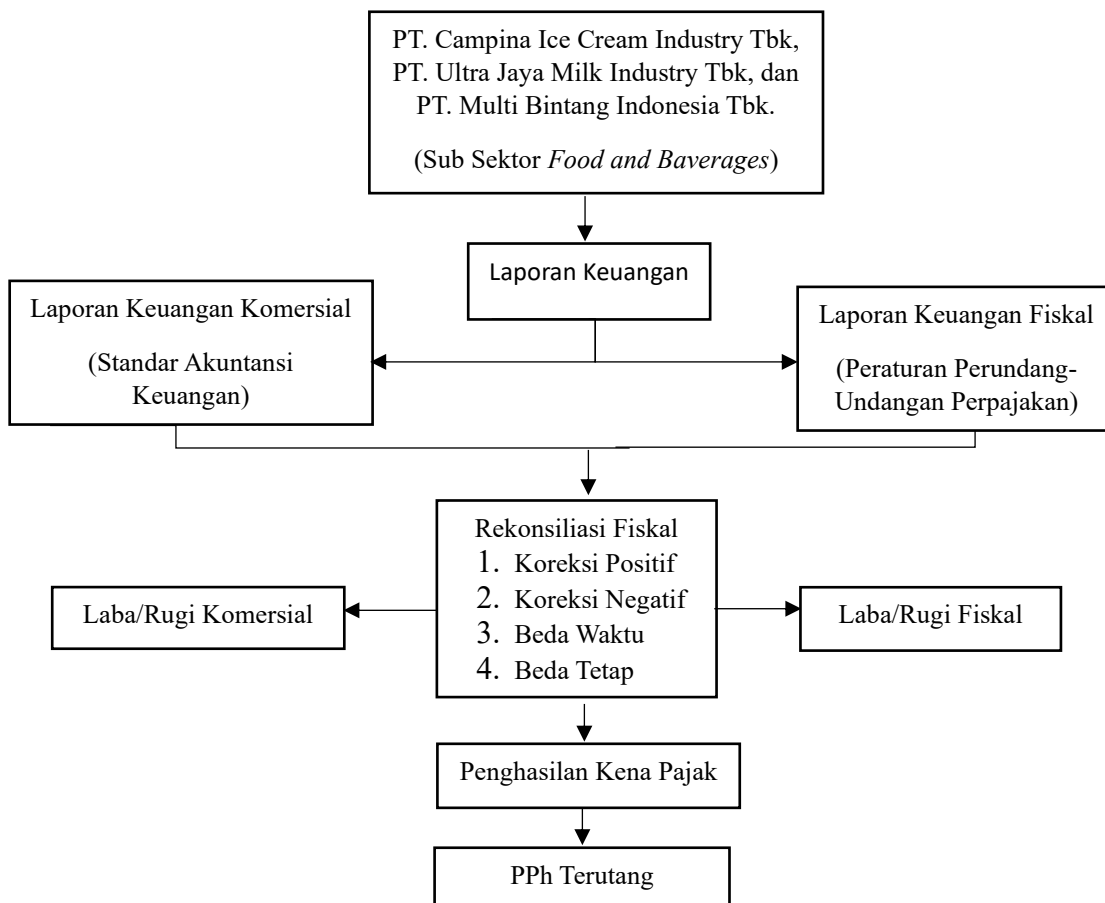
PT. Campina Ice Cream Industry Tbk, PT. Ultra Jaya Milk Industry Tbk, dan PT. Multi Bintang Indonesia Tbk.

(Sub Sektor *Food and Baverages*)

Laporan Keuangan

Laporan Keuangan Komersial

(Standar Akuntansi Keuangan)

Laporan Keuangan Fiskal

(Peraturan Perundang-Undangan Perpajakan)

Rekonsiliasi Fiskal
1. Koreksi Positif
2. Koreksi Negatif
3. Beda Waktu
4. Beda Tetap

Laba/Rugi Komersial

Laba/Rugi Fiskal

Penghasilan Kena Pajak

PPh Terutang